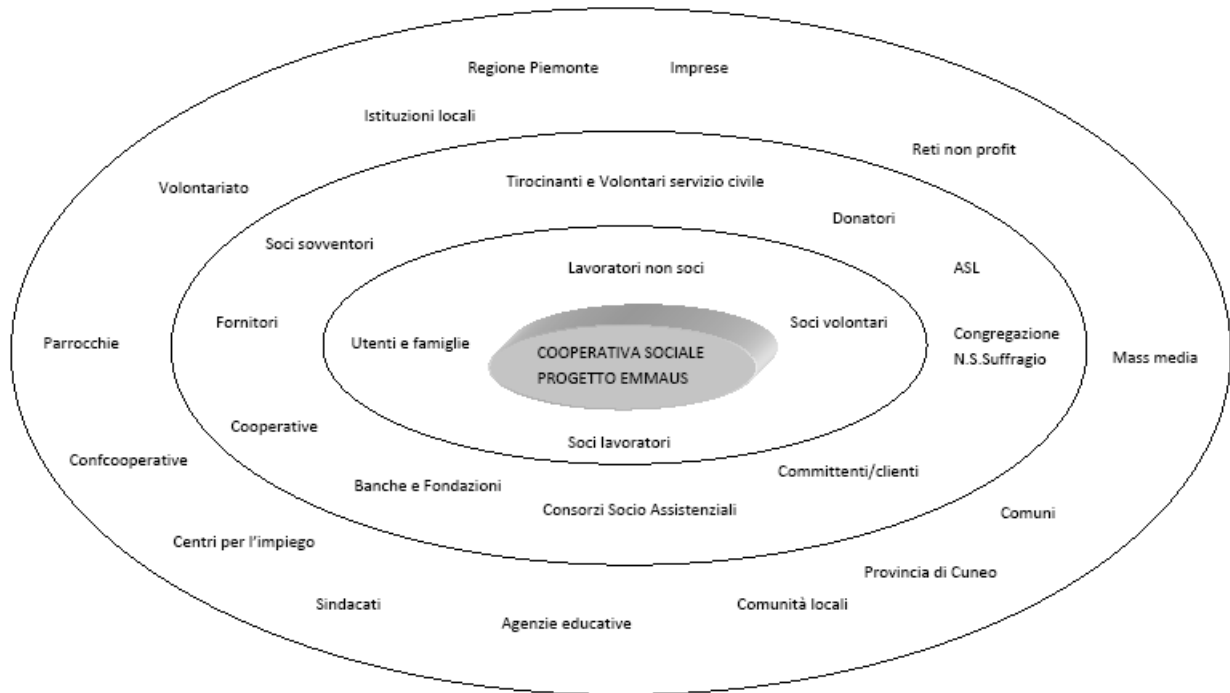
Regione Piemonte

Imprese

Istituzioni locali

Reti non profit

Volontariato

Tirocinanti e Volontari servizio civile

Donatori

Soci sovventori

Lavoratori non soci

ASL

Fornitori

Utenti e famiglie

COOPERATIVA SOCIALE PROGETTO EMMAUS

Soci volontari

Congregazione N.S.Suffragio

Parrocchie

Mass media

Cooperative

Soci lavoratori

Confcooperative

Committenti/clienti

Banche e Fondazioni

Consorzi Socio Assistenziali

Comuni

Centri per l'impiego

Provincia di Cuneo

Sindacati

Comunità locali

Agenzie educative